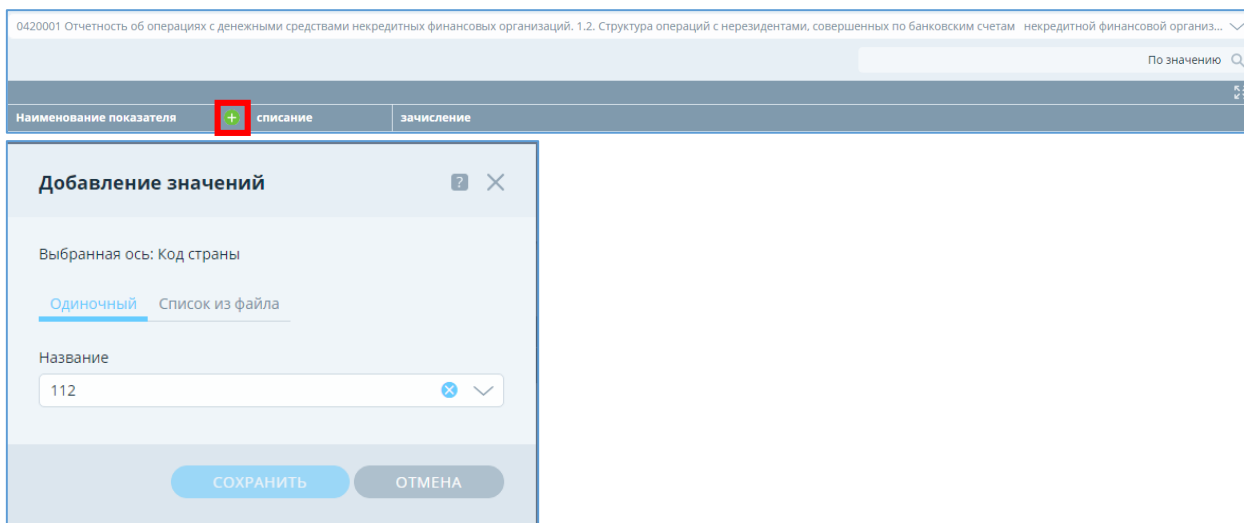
0420001 Отчетность об операциях с денежными средствами некредитных финансовых организаций. 1.2. Структура операций с нерезидентами, совершенных по банковским счетам некредитной финансовой организ...

По значению

Наименование показателя | + | списание | зачисление

Добавление значений

?

Выбранная ось: Код страны

Одиночный Список из файла

Название

112

СОХРАНИТЬ ОТМЕНА